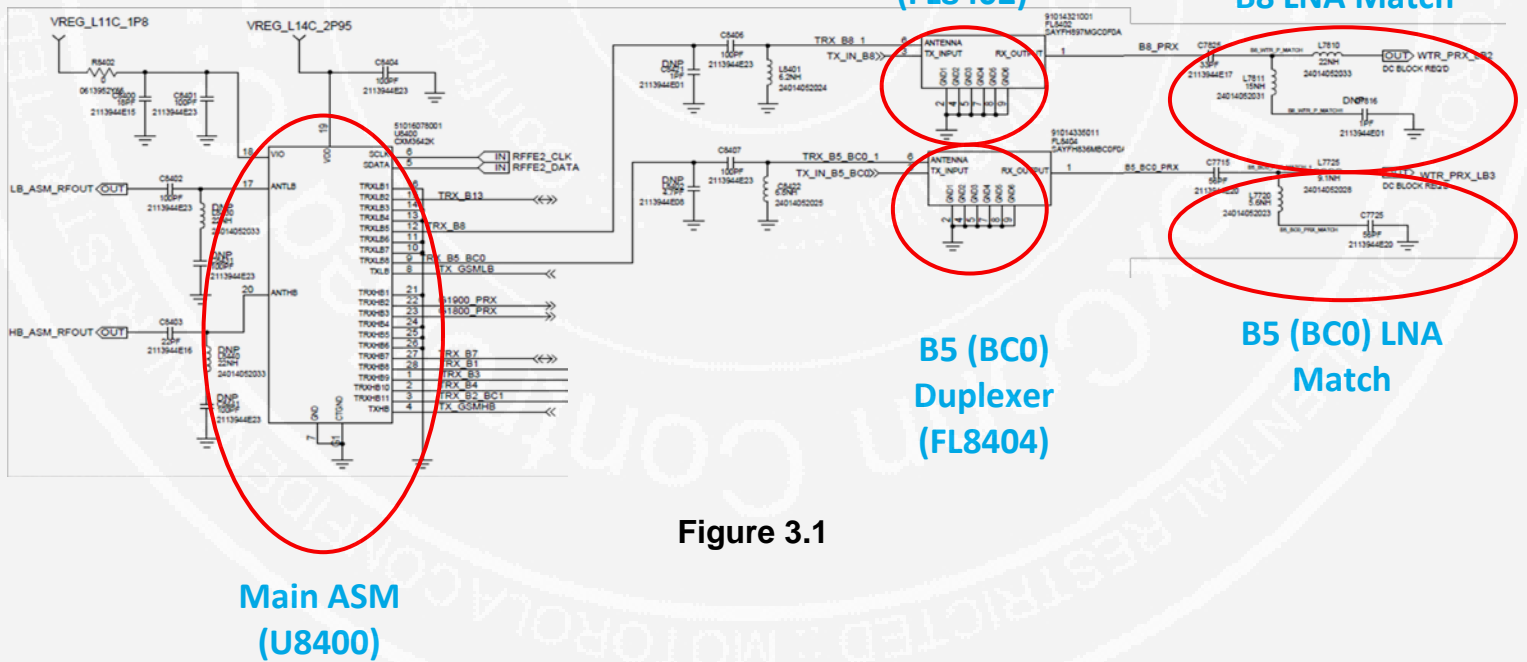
(FL8402)

B8 LNA Match

VREG_L11C_1P8
VREG_L14C_2P95
R8402
C8400
C8401
C8404
100PF
2113944E23
18 VIO
VDD
51016078001
U8400
CXM3642K
SCLK 6
SDATA 5
IN RFFE2_CLK
IN RFFE2_DATA
LB_ASM_RFOUT OUT
C8402
100PF
2113944E23
17 ANTLB
TRXLB1
TRXLB2
TRXLB3
TRXLB4
TRXLB5
TRXLB6
TRXLB7
TRXLB8
TXLB
TRX_B13
TRX_B8
TRX_B5_BC0
TX_GSMLB
DNP
2113944E23
20 ANTHB
TRXHB1
TRXHB2
TRXHB3
TRXHB4
TRXHB5
TRXHB6
TRXHB7
TRXHB8
TRXHB9
TRXHB10
TRXHB11
TXHB
B1900_PRX
B1800_PRX
TRX_B7
TRX_B1
TRX_B3
TRX_B4
TRX_B2_BC1
TX_GSMHB
HB_ASM_RFOUT OUT
C8403
22PF
2113944E16
DNP
L8440
22NH
24014052033
DNP
2113944E23
GND
CTGND

C8406
100PF
2113944E23
DNP
2113944E01
L8401
6.2NH
24014052024
TRX_B8_1
TX_IN_B8
6 ANTENNA
3 TX_INPUT
RX_OUTPUT 1
91014321001
FL8402
SAYFH897MGC0FDA
B8_PRX
C7825
33PF
2113944E17
L7810
22NH
24014052033
OUT WTR_PRX_LB2
DC BLOCK REQ'D
L7811
15NH
24014052031
DNP
5PF
2113944E01

C8407
100PF
2113944E23
DNP
2113944E08
L8402
24014052025
TRX_B5_BC0_1
TX_IN_B5_BC0
6 ANTENNA
TX_INPUT
RX_OUTPUT 1
91014335011
FL8404
SAYFH836MBC0FDA
B5_BC0_PRX
C7715
56PF
L7725
9.1NH
24014052028
WTR_PRX_LB3
DC BLOCK REQ'D
L7720
5.6NH
24014052023
C7725
56PF
2113944E20

B5 (BC0) LNA Match

B5 (BC0) Duplexer (FL8404)

Figure 3.1

Main ASM (U8400)